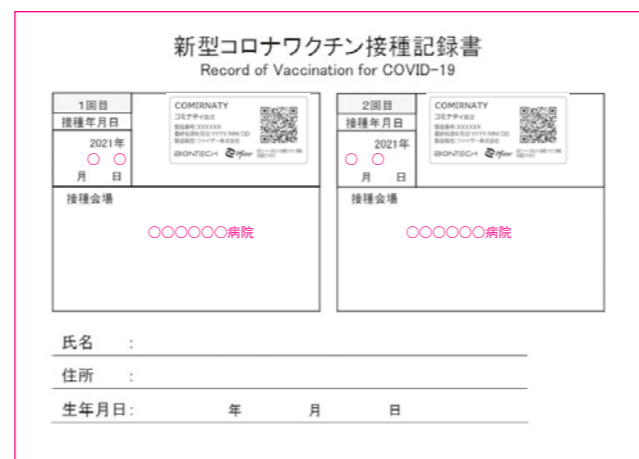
新型コロナワクチン接種記録書
Record of Vaccination for COVID-19

1回目
接種年月日
2021年
○ ○
月 日

COMIRNATY
コミナティ筋注
製造番号: XXXXXX
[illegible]
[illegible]
BIONTECH Pfizer

接種会場
○○○○○○病院

2回目
接種年月日
2021年
○ ○
月 日

COMIRNATY
コミナティ筋注
製造番号: XXXXXX
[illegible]
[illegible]
BIONTECH Pfizer

接種会場
○○○○○○病院

氏名 :
住所 :
生年月日: 年 月 日